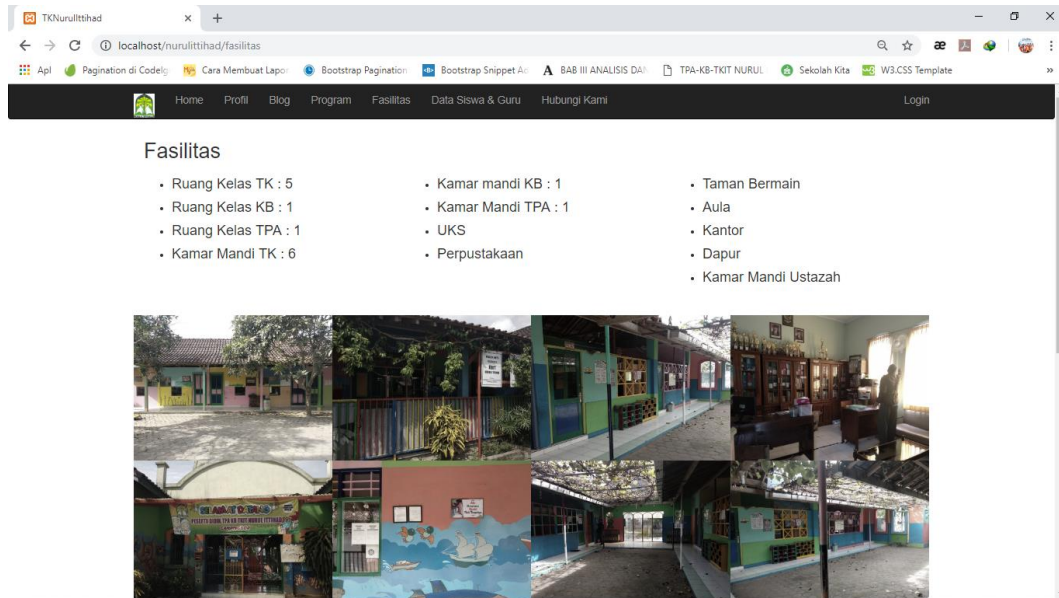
TKNurulIttihad ×  +

localhost/nurulittihad/fasilitas

Apl  Pagination di Codeig  Cara Membuat Lapor  Bootstrap Pagination  Bootstrap Snippet Ac  BAB III ANALISIS DAN  TPA-KB-TKIT NURUL  Sekolah Kita  W3.CSS Template

Home  Profil  Blog  Program  Fasilitas  Data Siswa & Guru  Hubungi Kami  Login

Fasilitas

- Ruang Kelas TK : 5
- Ruang Kelas KB : 1
- Ruang Kelas TPA : 1
- Kamar Mandi TK : 6

- Kamar mandi KB : 1
- Kamar Mandi TPA : 1
- UKS
- Perpustakaan

- Taman Bermain
- Aula
- Kantor
- Dapur
- Kamar Mandi Ustazah